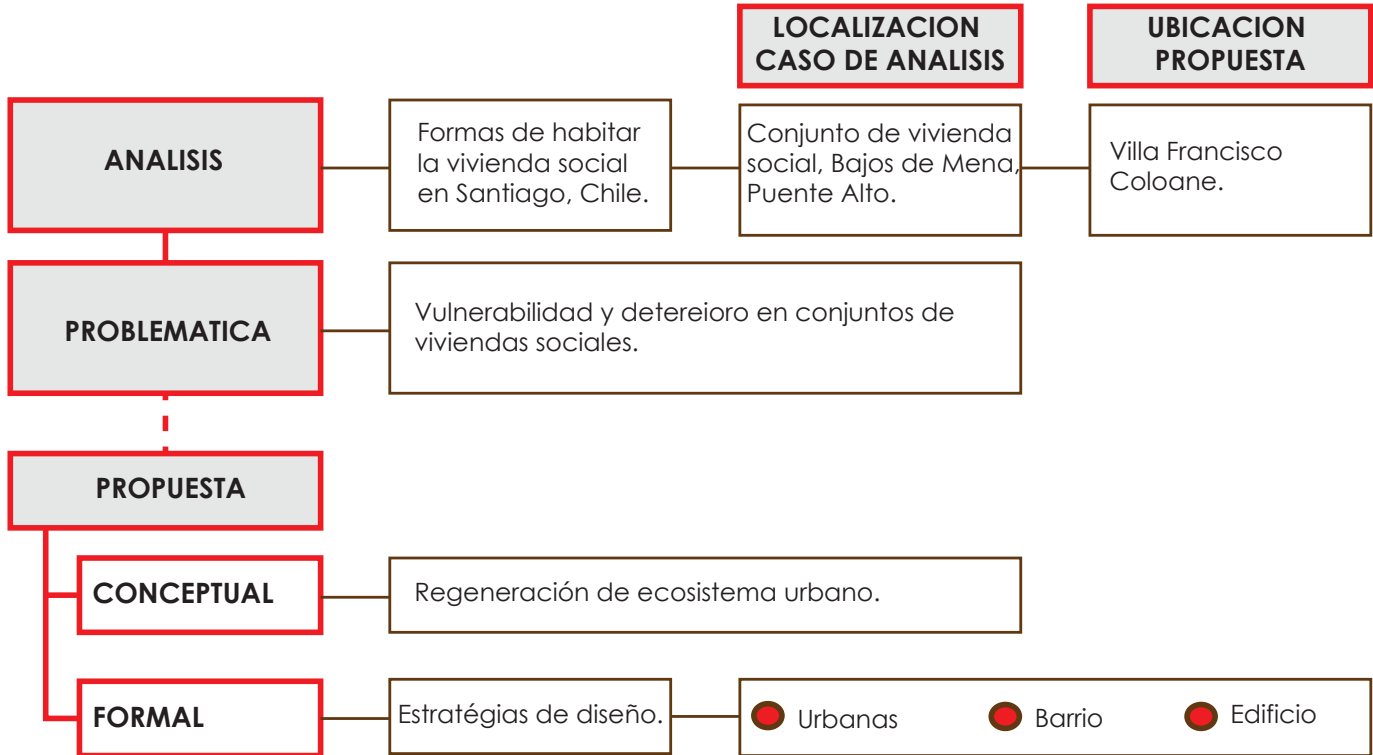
LOCALIZACION CASO DE ANALISIS

UBICACION PROPUESTA

ANALISIS

Formas de habitar la vivienda social en Santiago, Chile.

Conjunto de vivienda social, Bajos de Mena, Puente Alto.

Villa Francisco Coloane.

PROBLEMATICA

Vulnerabilidad y detereioro en conjuntos de viviendas sociales.

PROPUESTA

CONCEPTUAL

Regeneración de ecosistema urbano.

FORMAL

Estratégias de diseño.

Urbanas

Barrio

Edificio